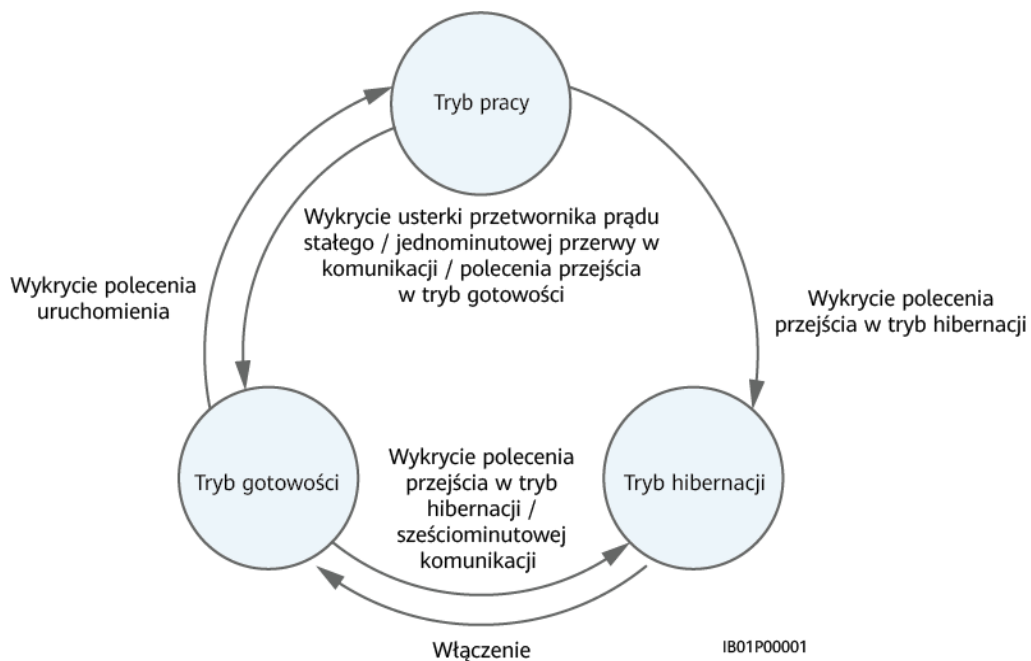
Tryb pracy

Wykrycie usterki przetwornika prądu stałego / jednominutowej przerwy w komunikacji / polecenia przejścia w tryb gotowości

Wykrycie polecenia uruchomienia

Wykrycie polecenia przejścia w tryb hibernacji

Tryb gotowości

Wykrycie polecenia przejścia w tryb hibernacji / sześciominutowej komunikacji

Tryb hibernacji

Włączenie

IB01P00001